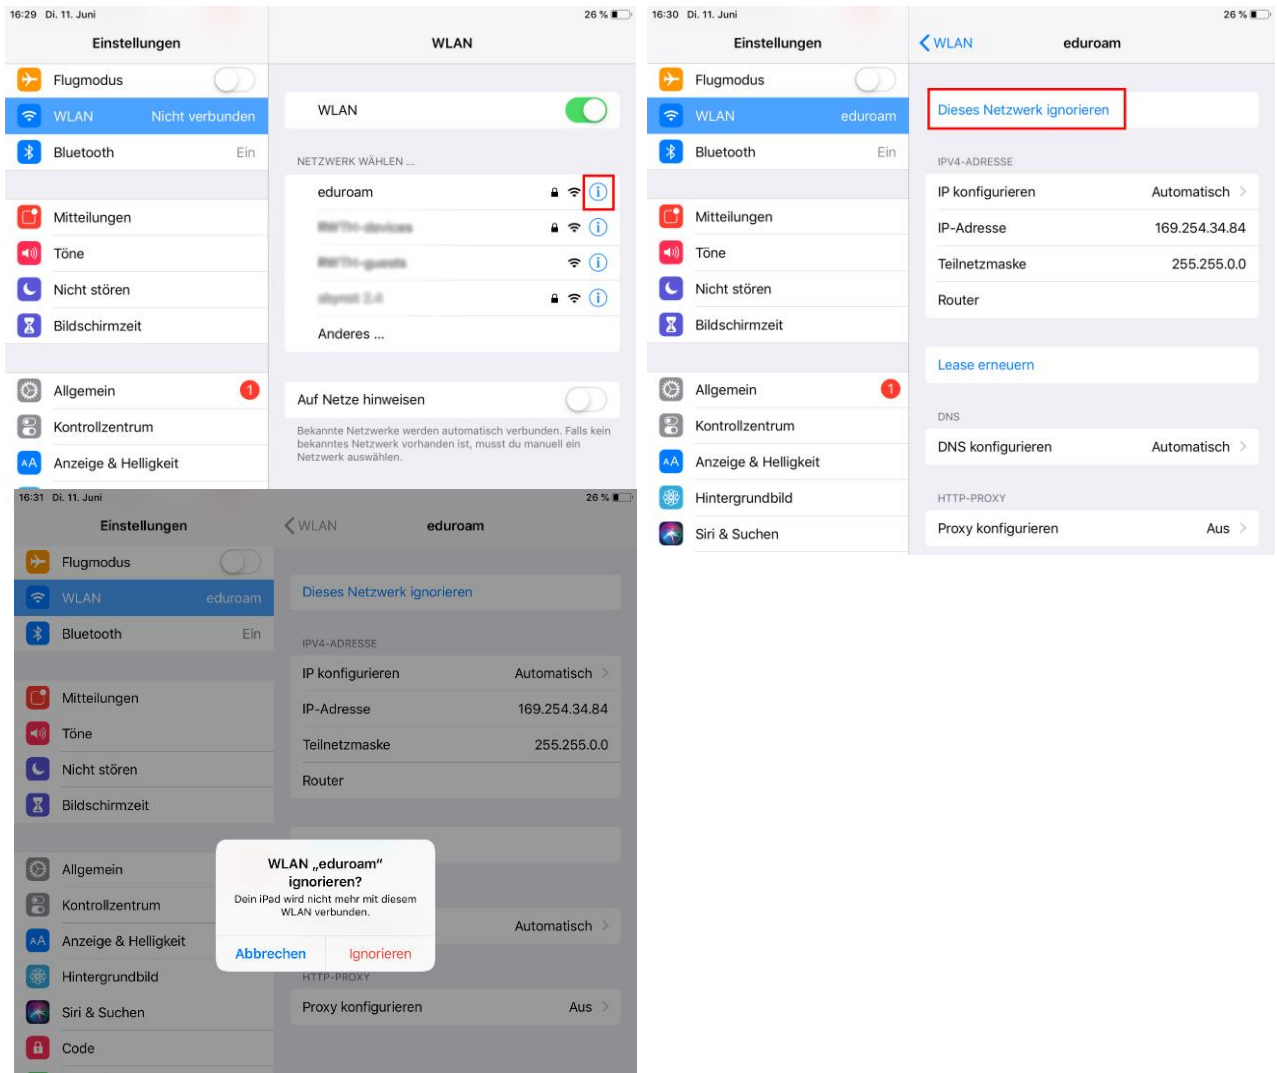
16:29 Di. 11. Juni
26 %

Einstellungen
Flugmodus
WLAN Nicht verbunden
Bluetooth Ein
Mitteilungen
Töne
Nicht stören
Bildschirmzeit
Allgemein 1
Kontrollzentrum
Anzeige & Helligkeit

WLAN
WLAN
NETZWERK WÄHLEN ...
eduroam
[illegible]
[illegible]
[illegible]
Anderes ...
Auf Netze hinweisen
Bekannte Netzwerke werden automatisch verbunden. Falls kein bekanntes Netzwerk vorhanden ist, musst du manuell ein Netzwerk auswählen.

16:30 Di. 11. Juni
26 %

Einstellungen
Flugmodus
WLAN eduroam
Bluetooth Ein
Mitteilungen
Töne
Nicht stören
Bildschirmzeit
Allgemein 1
Kontrollzentrum
Anzeige & Helligkeit
Hintergrundbild
Siri & Suchen

WLAN eduroam
Dieses Netzwerk ignorieren
IPV4-ADRESSE
IP konfigurieren Automatisch
IP-Adresse 169.254.34.84
Teilnetzmaske 255.255.0.0
Router
Lease erneuern
DNS
DNS konfigurieren Automatisch
HTTP-PROXY
Proxy konfigurieren Aus

16:31 Di. 11. Juni
26 %

Einstellungen
Flugmodus
WLAN eduroam
Bluetooth Ein
Mitteilungen
Töne
Nicht stören
Bildschirmzeit
Allgemein
Kontrollzentrum
Anzeige & Helligkeit
Hintergrundbild
Siri & Suchen
Code

WLAN eduroam
Dieses Netzwerk ignorieren
IPV4-ADRESSE
IP konfigurieren Automatisch
IP-Adresse 169.254.34.84
Teilnetzmaske 255.255.0.0
Router
Automatisch
HTTP-PROXY
Proxy konfigurieren Aus

WLAN „eduroam" ignorieren?
Dein iPad wird nicht mehr mit diesem WLAN verbunden.
Abbrechen Ignorieren